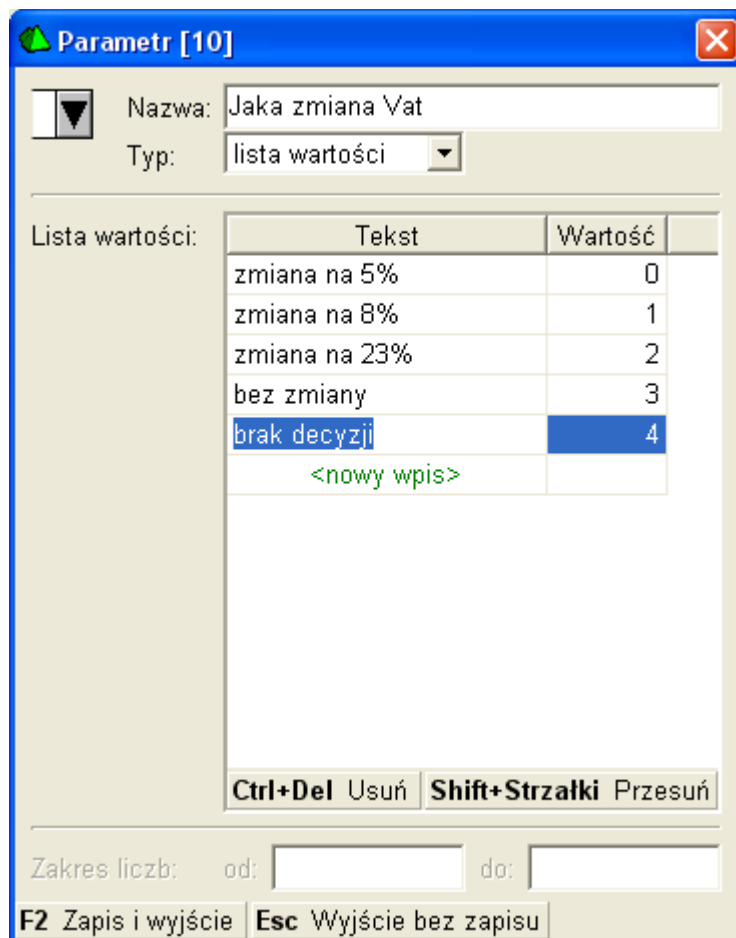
Parametr [10]

Nazwa: Jaka zmiana Vat

Typ: lista wartości

Lista wartości:

| Tekst | Wartość |
|---|---|
| zmiana na 5% | 0 |
| zmiana na 8% | 1 |
| zmiana na 23% | 2 |
| bez zmiany | 3 |
| brak decyzji | 4 |
| <nowy wpis> | |

Ctrl+Del Usuń   Shift+Strzałki Przesuń

Zakres liczb: od: do:

F2 Zapis i wyjście   Esc Wyjście bez zapisu